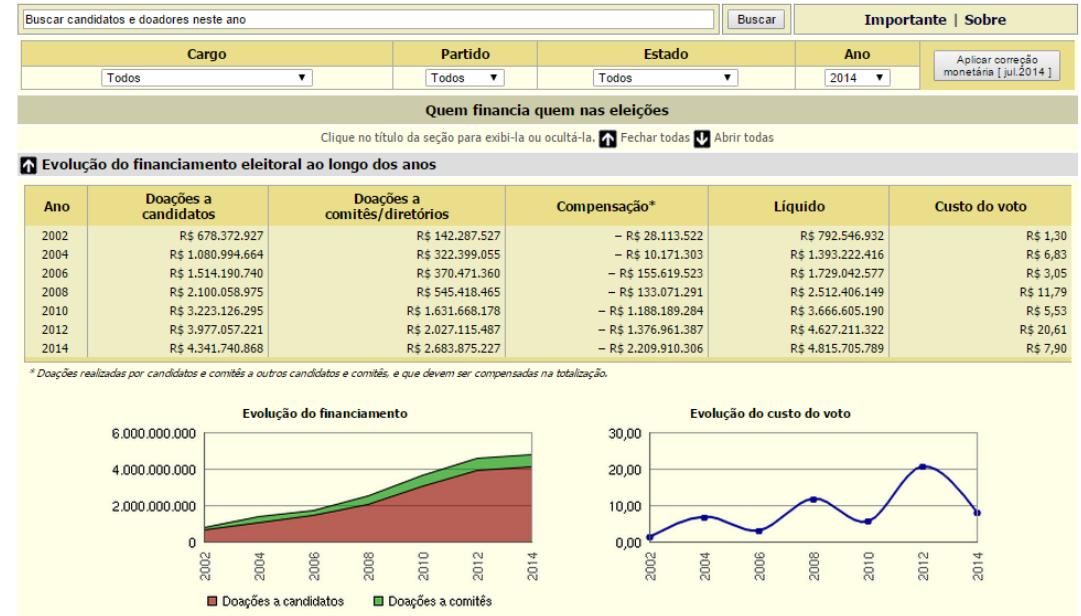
Buscar candidatos e doadores neste ano

Buscar

Importante | Sobre

| Cargo | Partido | Estado | Ano |
|---|---|---|---|
| Todos | Todos | Todos | 2014 |

Aplicar correção monetária [ jul.2014 ]

Quem financia quem nas eleições

Clique no título da seção para exibi-la ou ocultá-la. Fechar todas Abrir todas

Evolução do financiamento eleitoral ao longo dos anos

| Ano | Doações a candidatos | Doações a comitês/diretórios | Compensação* | Líquido | Custo do voto |
|---|---|---|---|---|---|
| 2002 | R$ 678.372.927 | R$ 142.287.527 | – R$ 28.113.522 | R$ 792.546.932 | R$ 1,30 |
| 2004 | R$ 1.080.994.664 | R$ 322.399.055 | – R$ 10.171.303 | R$ 1.393.222.416 | R$ 6,83 |
| 2006 | R$ 1.514.190.740 | R$ 370.471.360 | – R$ 155.619.523 | R$ 1.729.042.577 | R$ 3,05 |
| 2008 | R$ 2.100.058.975 | R$ 545.418.465 | – R$ 133.071.291 | R$ 2.512.406.149 | R$ 11,79 |
| 2010 | R$ 3.223.126.295 | R$ 1.631.668.178 | – R$ 1.188.189.284 | R$ 3.666.605.190 | R$ 5,53 |
| 2012 | R$ 3.977.057.221 | R$ 2.027.115.487 | – R$ 1.376.961.387 | R$ 4.627.211.322 | R$ 20,61 |
| 2014 | R$ 4.341.740.868 | R$ 2.683.875.227 | – R$ 2.209.910.306 | R$ 4.815.705.789 | R$ 7,90 |

* Doações realizadas por candidatos e comitês a outros candidatos e comitês, e que devem ser compensadas na totalização.

Evolução do financiamento

6.000.000.000
4.000.000.000
2.000.000.000
0

2002 2004 2006 2008 2010 2012 2014

Doações a candidatos Doações a comitês

Evolução do custo do voto

30,00
20,00
10,00
0,00

2002 2004 2006 2008 2010 2012 2014